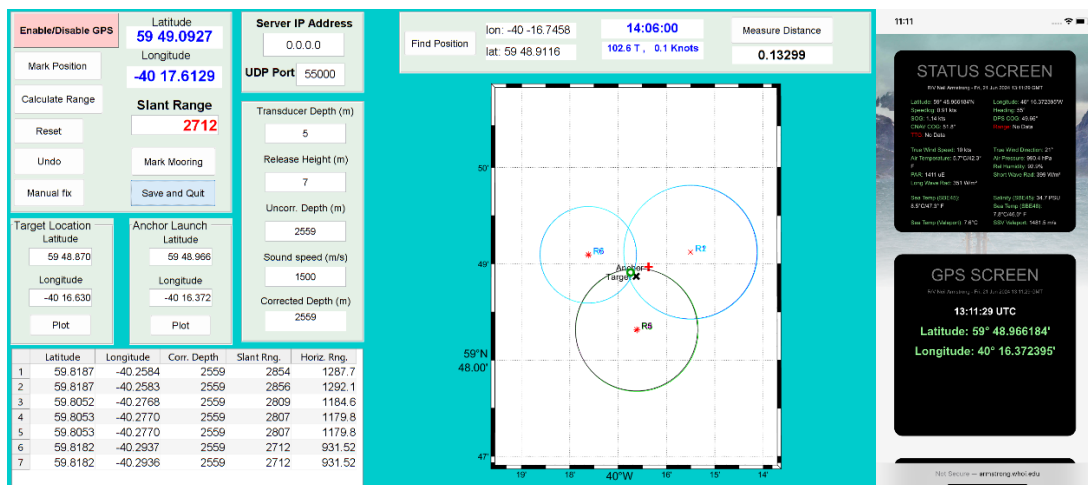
Enable/Disable GPS

Latitude
59 49.0927
Longitude
-40 17.6129

Mark Position

Calculate Range

Slant Range
2712

Reset

Undo

Mark Mooring

Manual fix

Save and Quit

Server IP Address
0.0.0.0
UDP Port 55000

Transducer Depth (m)
5
Release Height (m)
7
Uncorr. Depth (m)
2559
Sound speed (m/s)
1500
Corrected Depth (m)
2559

Target Location
Latitude
59 48.870
Longitude
-40 16.630
Plot

Anchor Launch
Latitude
59 48.966
Longitude
-40 16.372
Plot

| | Latitude | Longitude | Corr. Depth | Slant Rng. | Horiz. Rng. |
|---|---|---|---|---|---|
| 1 | 59.8187 | -40.2584 | 2559 | 2854 | 1287.7 |
| 2 | 59.8187 | -40.2583 | 2559 | 2856 | 1292.1 |
| 3 | 59.8052 | -40.2768 | 2559 | 2809 | 1184.6 |
| 4 | 59.8053 | -40.2770 | 2559 | 2807 | 1179.8 |
| 5 | 59.8053 | -40.2770 | 2559 | 2807 | 1179.8 |
| 6 | 59.8182 | -40.2937 | 2559 | 2712 | 931.52 |
| 7 | 59.8182 | -40.2936 | 2559 | 2712 | 931.52 |

Find Position
lon: -40 -16.7458
lat: 59 48.9116
14:06:00
102.6 T , 0.1 Knots
Measure Distance
0.13299

50'
R6
R1
49'
Anchor
Target
R5
59°N
48.00'
47'
19' 18' 40°W 16' 15' 14'

11:11

STATUS SCREEN
R/V Neil Armstrong - Fri, 21 Jun 2024 13:11:29 GMT
Latitude: 59° 48.966184'N
Longitude: 40° 16.372395'W
Speed: 0.51 kts
Heading: 35°
SOG: 1.14 kts
GPS COG: 45.66°
CNAV COG: 51.8°
Target: No Data
TTG: No Data
True Wind Speed: 19 kts
True Wind Direction: 21°
Air Temperature: 5.7°C/42.3° F
Air Pressure: 993.4 hPa
Rel Humidity: 90.0%
PAR: 1411 uE
Short Wave Rad: 396 W/m²
Long Wave Rad: 251 W/m²
Sea Temp (SBE45): 8.5°C/47.3° F
Salinity (SBE45): 34.7 PSU
Sea Temp (SBE48): 7.8°C/46.0° F
Sea Temp (Valeport): 7.8°C
SSV Valeport: 1481.5 m/s

GPS SCREEN
R/V Neil Armstrong - Fri, 21 Jun 2024 13:11:29 GMT
13:11:29 UTC
Latitude: 59° 48.966184'
Longitude: 40° 16.372395'

Not Secure — armstrong.whoi.edu